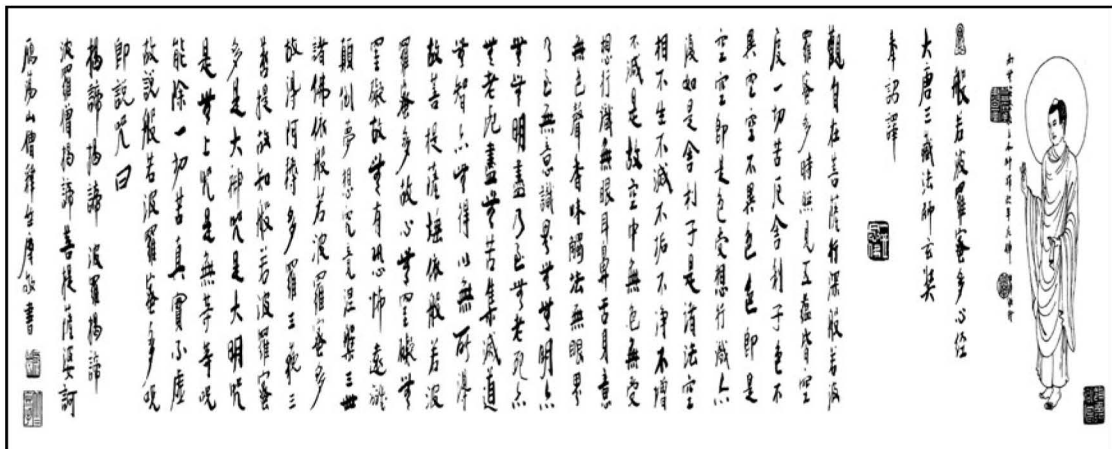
般若波羅蜜多心經

大唐三藏法師玄奘

奉詔譯

觀自在菩薩行深般若波羅蜜多時照見五蘊皆空度一切苦厄舍利子色不異空空不異色色即是空空即是色受想行識亦復如是舍利子是諸法空相不生不滅不垢不淨不增不減是故空中無色無受想行識無眼耳鼻舌身意無色聲香味觸法無眼界乃至無意識界無無明亦無無明盡乃至無老死亦無老死盡無苦集滅道無智亦無得以無所得故菩提薩埵依般若波羅蜜多故心無罣礙無罣礙故無有恐怖遠離顛倒夢想究竟涅槃三世諸佛依般若波羅蜜多故得阿耨多羅三藐三菩提故知般若波羅蜜多是大神咒是大明咒是無上咒是無等等咒能除一切苦真實不虛故說般若波羅蜜多咒即說咒曰

揭諦揭諦 波羅揭諦 波羅僧揭諦 菩提薩婆訶

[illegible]書